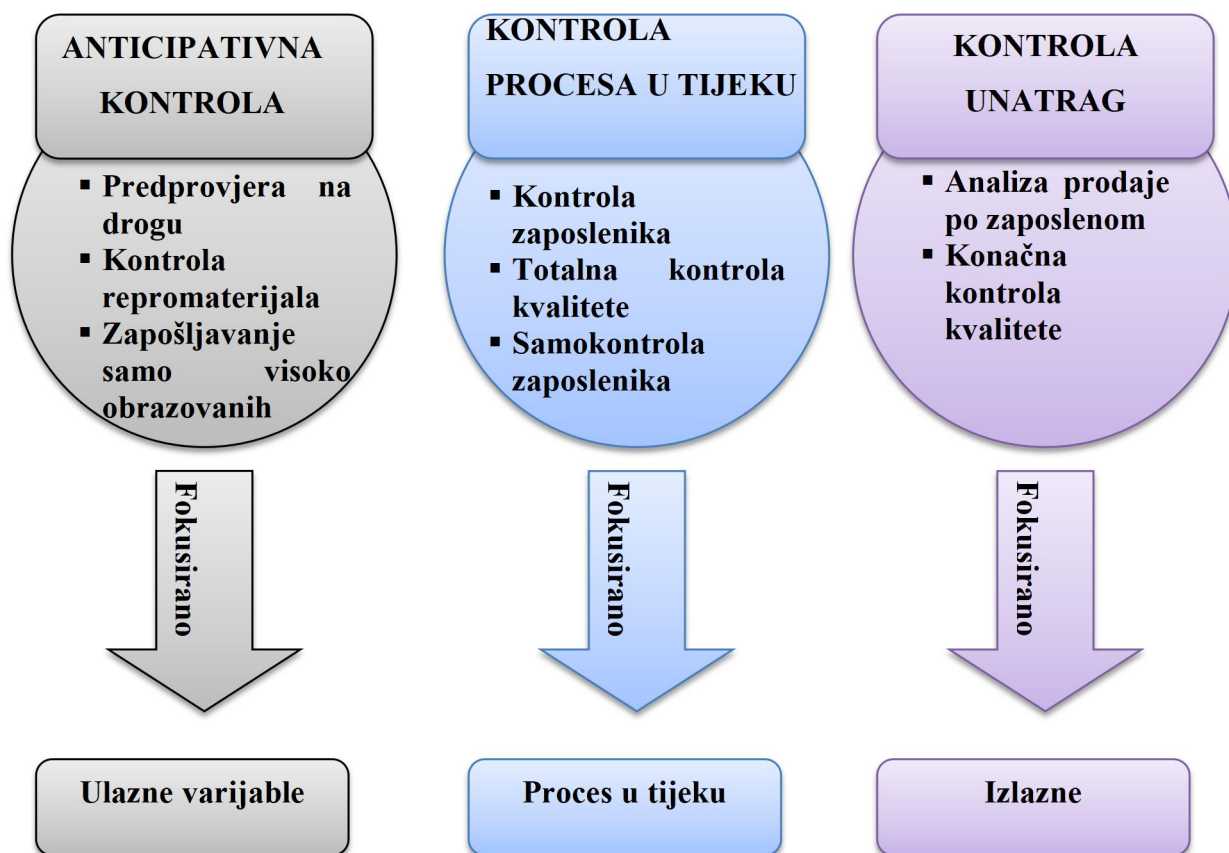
ANTICIPATIVNA KONTROLA

▪ Predprovjera na drogu
▪ Kontrola repromaterijala
▪ Zapošljavanje samo visoko obrazovanih

Fokusirano

Ulazne varijable

KONTROLA PROCESA U TIJEKU

▪ Kontrola zaposlenika
▪ Totalna kontrola kvalitete
▪ Samokontrola zaposlenika

Fokusirano

Proces u tijeku

KONTROLA UNATRAG

▪ Analiza prodaje po zaposlenom
▪ Konačna kontrola kvalitete

Fokusirano

Izlazne